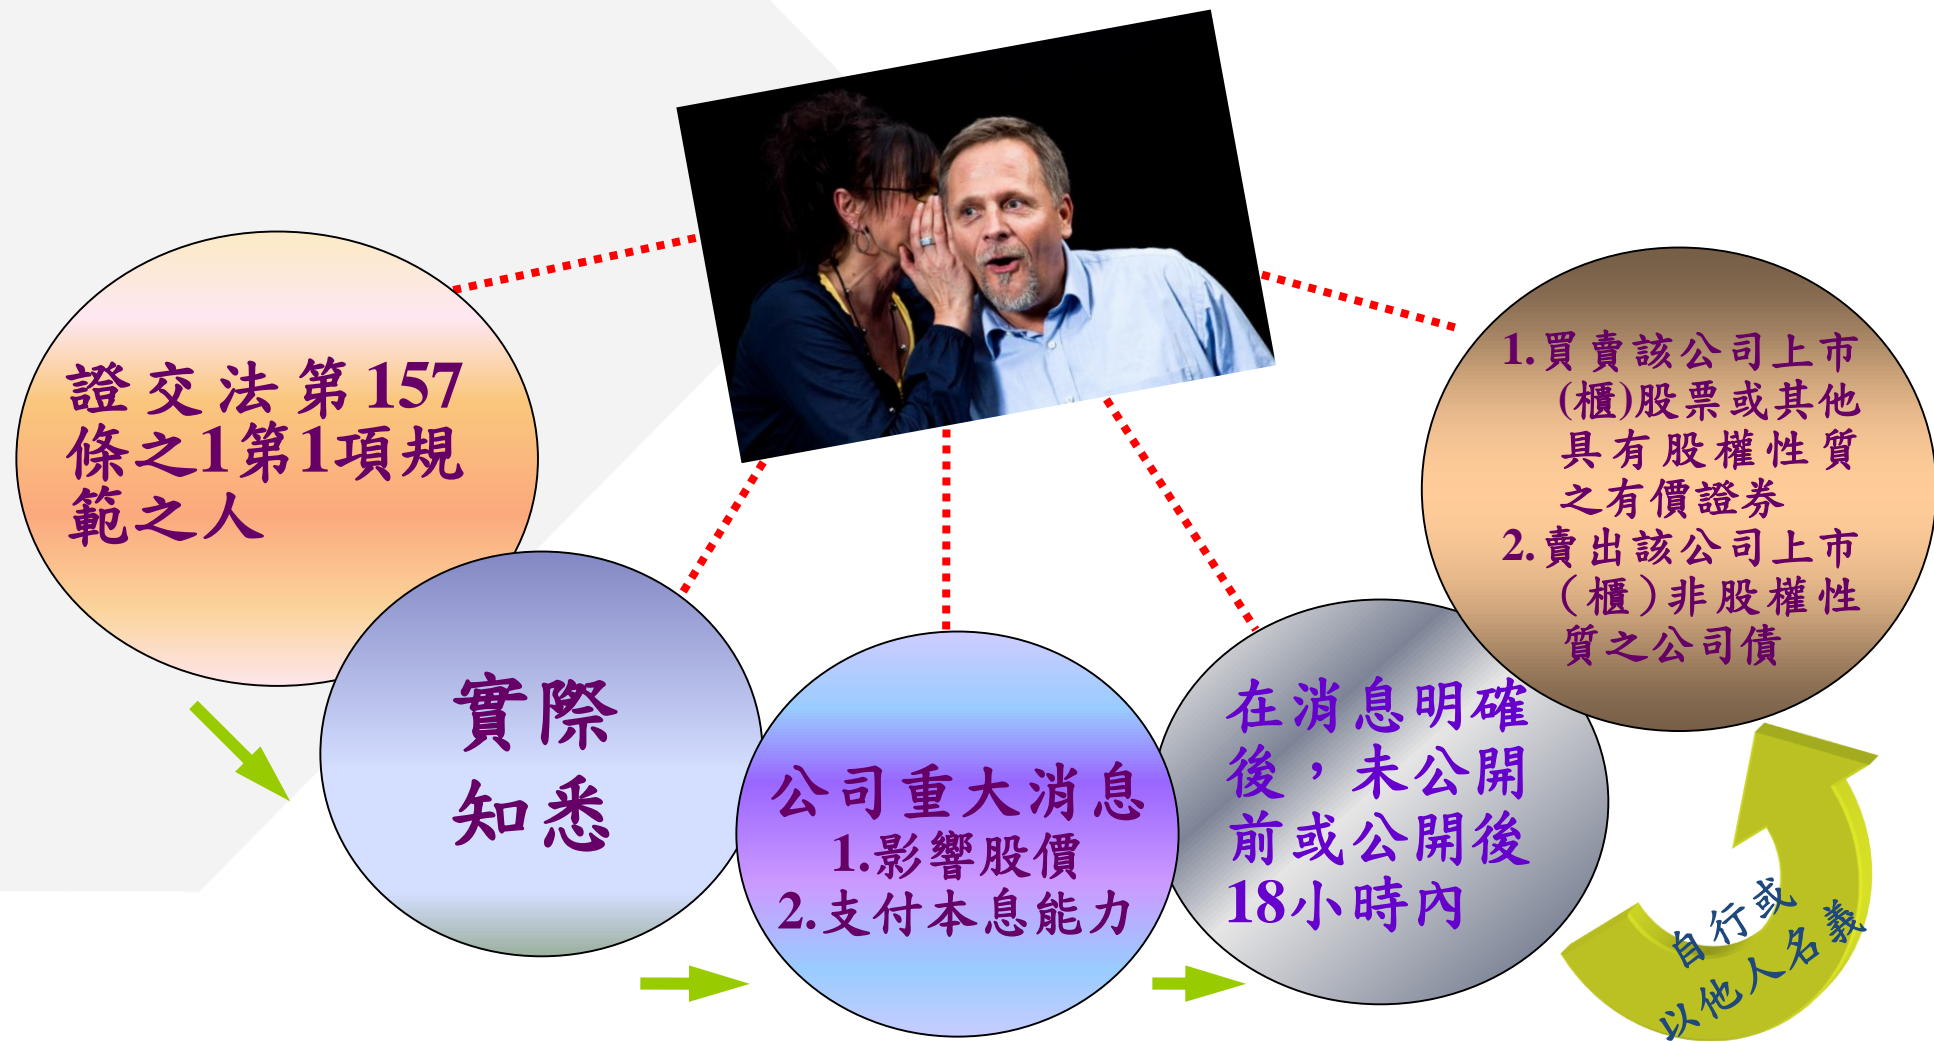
證交法第157條之1第1項規範之人

實際知悉

公司重大消息
1.影響股價
2.支付本息能力

在消息明確後，未公開前或公開後18小時內

1.買賣該公司上市(櫃)股票或其他具有股權性質之有價證券
2.賣出該公司上市(櫃)非股權性質之公司債

自行或以他人名義